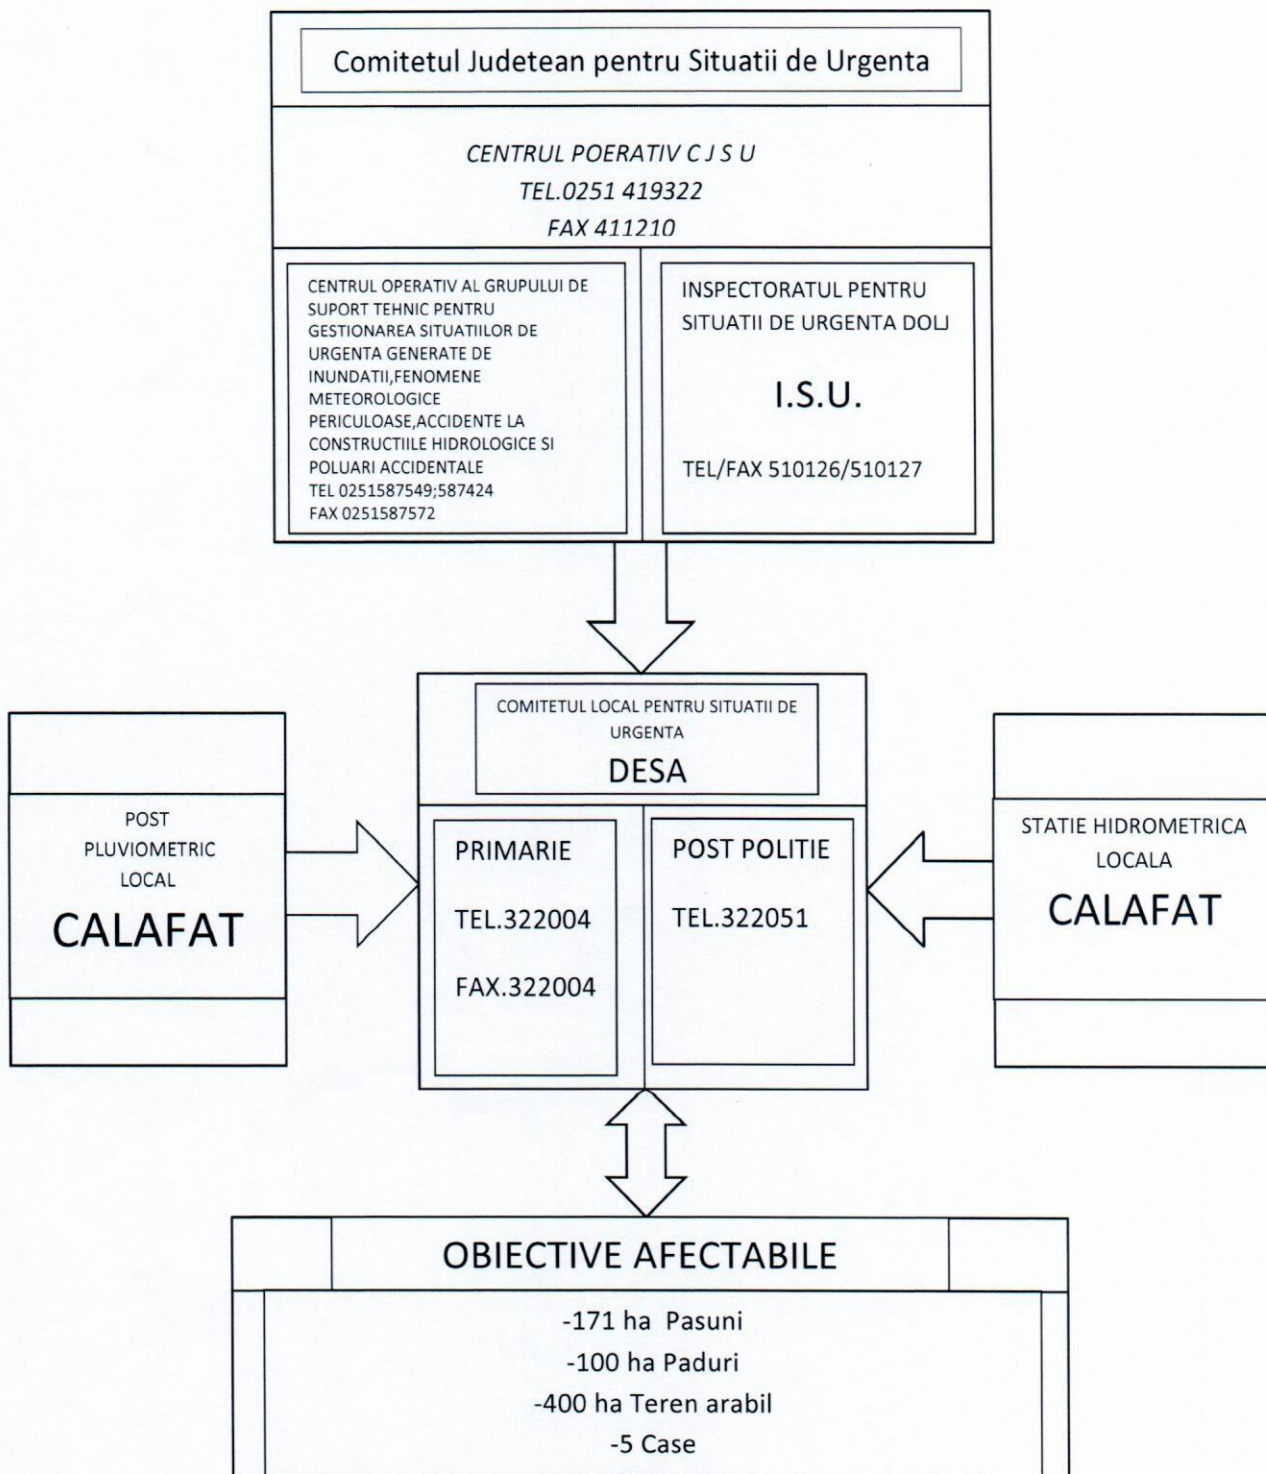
Comitetul Judetean pentru Situatii de Urgenta

CENTRUL POERATIV C J S U
TEL.0251 419322
FAX 411210

CENTRUL OPERATIV AL GRUPULUI DE SUPORT TEHNIC PENTRU GESTIONAREA SITUATIILOR DE URGENTA GENERATE DE INUNDATII,FENOMENE METEOROLOGICE PERICULOASE,ACCIDENTE LA CONSTRUCTIILE HIDROLOGICE SI POLUARI ACCIDENTALE
TEL 0251587549;587424
FAX 0251587572

INSPECTORATUL PENTRU SITUATII DE URGENTA DOLJ

I.S.U.

TEL/FAX 510126/510127

COMITETUL LOCAL PENTRU SITUATII DE URGENTA
DESA

POST PLUVIOMETRIC LOCAL
CALAFAT

PRIMARIE
TEL.322004
FAX.322004

POST POLITIE
TEL.322051

STATIE HIDROMETRICA LOCALA
CALAFAT

OBIECTIVE AFECTABILE
-171 ha Pasuni
-100 ha Paduri
-400 ha Teren arabil
-5 Case